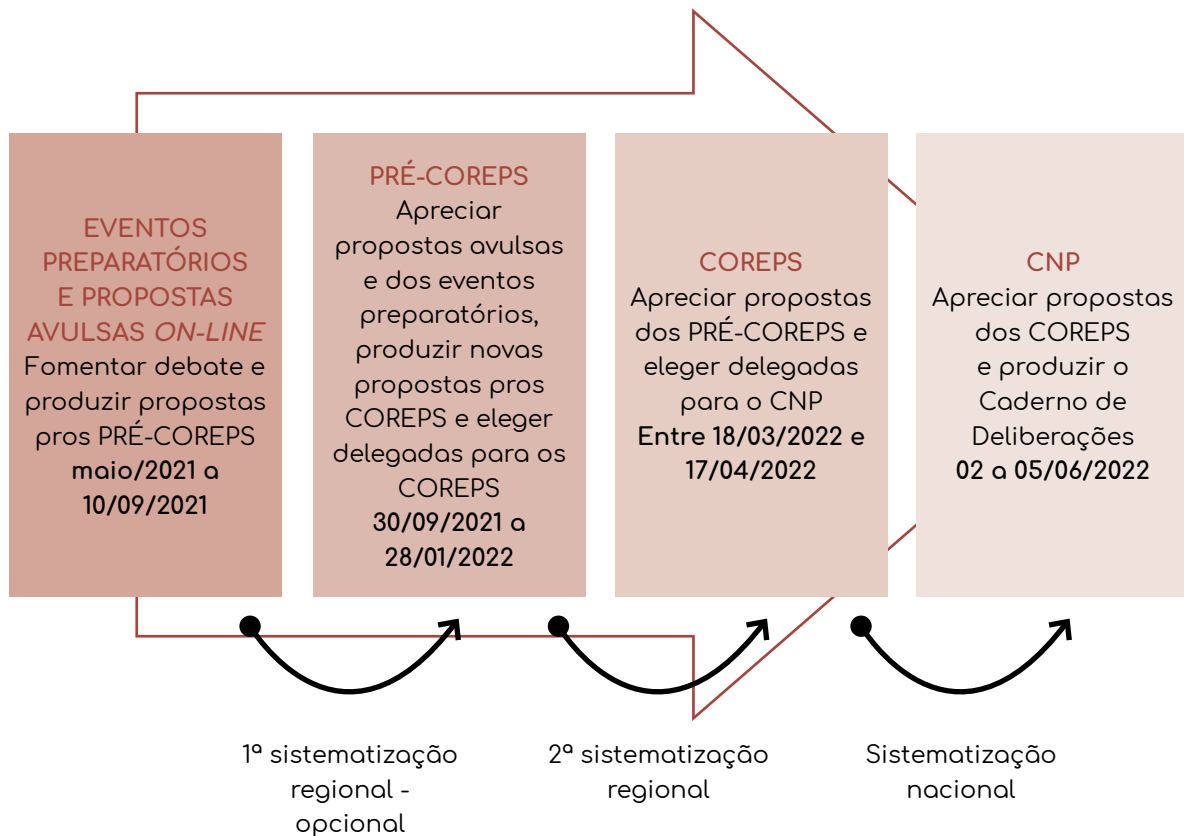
EVENTOS PREPARATÓRIOS E PROPOSTAS AVULSAS *ON-LINE*
Fomentar debate e produzir propostas pros PRÉ-COREPS
**maio/2021 a 10/09/2021**

PRÉ-COREPS
Apreciar propostas avulsas e dos eventos preparatórios, produzir novas propostas pros COREPS e eleger delegadas para os COREPS
**30/09/2021 a 28/01/2022**

COREPS
Apreciar propostas dos PRÉ-COREPS e eleger delegadas para o CNP
**Entre 18/03/2022 e 17/04/2022**

CNP
Apreciar propostas dos COREPS e produzir o Caderno de Deliberações
**02 a 05/06/2022**

1ª sistematização regional - opcional

2ª sistematização regional

Sistematização nacional